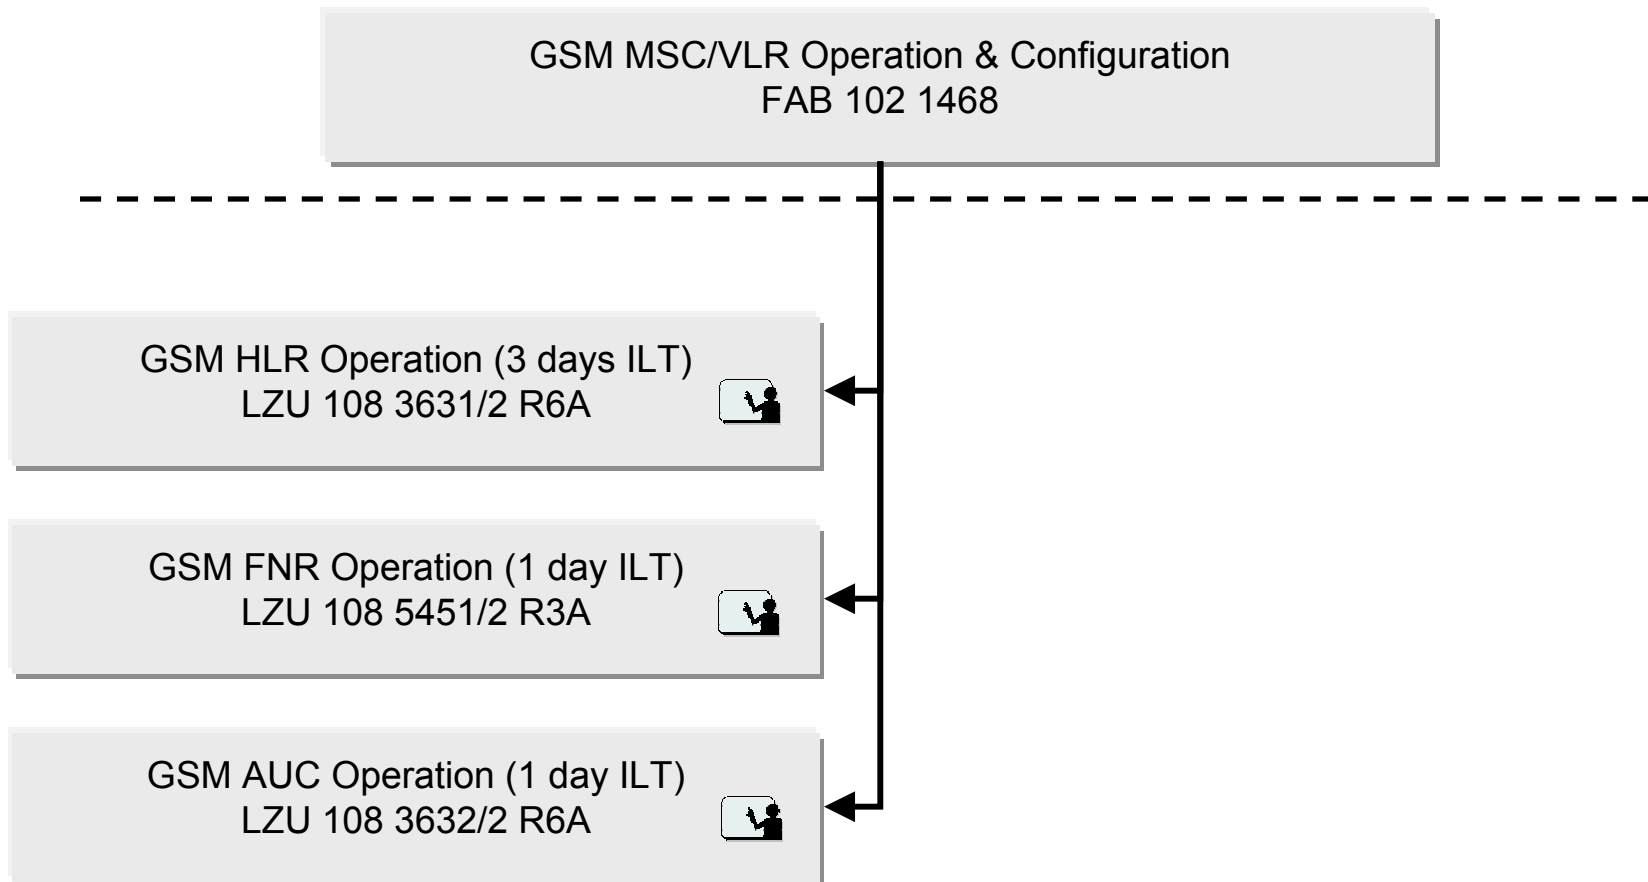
GSM MSC/VLR Operation & Configuration
FAB 102 1468

GSM HLR Operation (3 days ILT)
LZU 108 3631/2 R6A

GSM FNR Operation (1 day ILT)
LZU 108 5451/2 R3A

GSM AUC Operation (1 day ILT)
LZU 108 3632/2 R6A